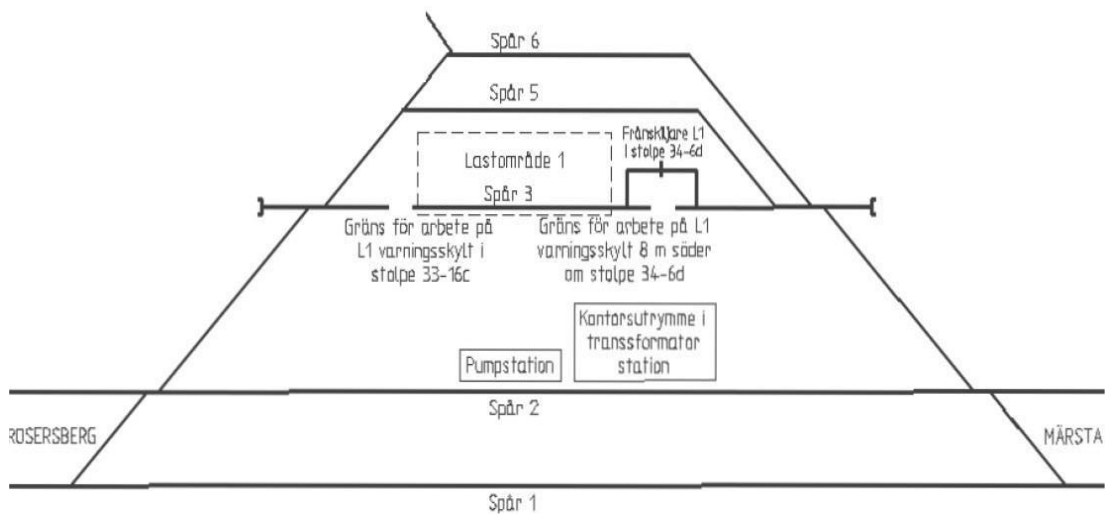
Spår 6

Spår 5

Frånskiljare L1 i stolpe 34-6d

Lastområde 1

Spår 3

Gräns för arbete på L1 varningsskylt i stolpe 33-16c

Gräns för arbete på L1 varningsskylt 8 m söder om stolpe 34-6d

Kontorsutrymme i transsformator station

Pumpstation

Spår 2

ROSERSBERG

MÄRSTA

Spår 1